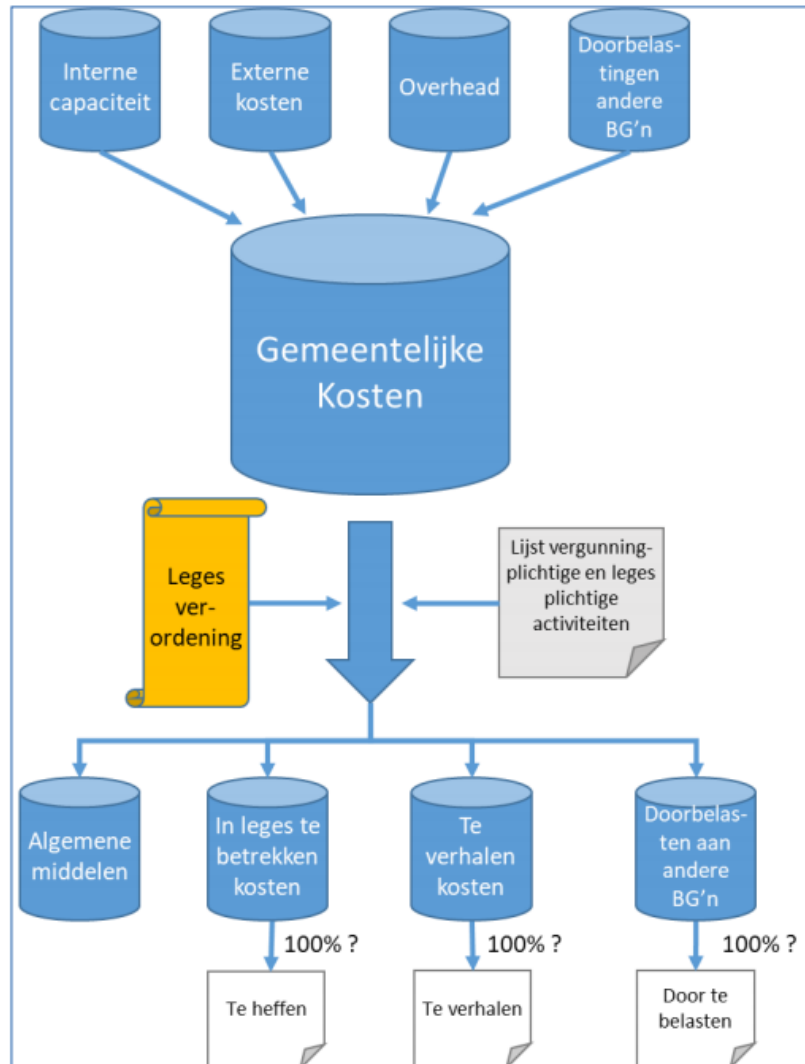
Interne capaciteit

Externe kosten

Overhead

Doorbelastingen andere BG'n

Gemeentelijke Kosten

Leges verordening

Lijst vergunningplichtige en leges plichtige activiteiten

Algemene middelen

In leges te betrekken kosten

Te verhalen kosten

Doorbelasten aan andere BG'n

100% ?

100% ?

100% ?

Te heffen

Te verhalen

Door te belasten